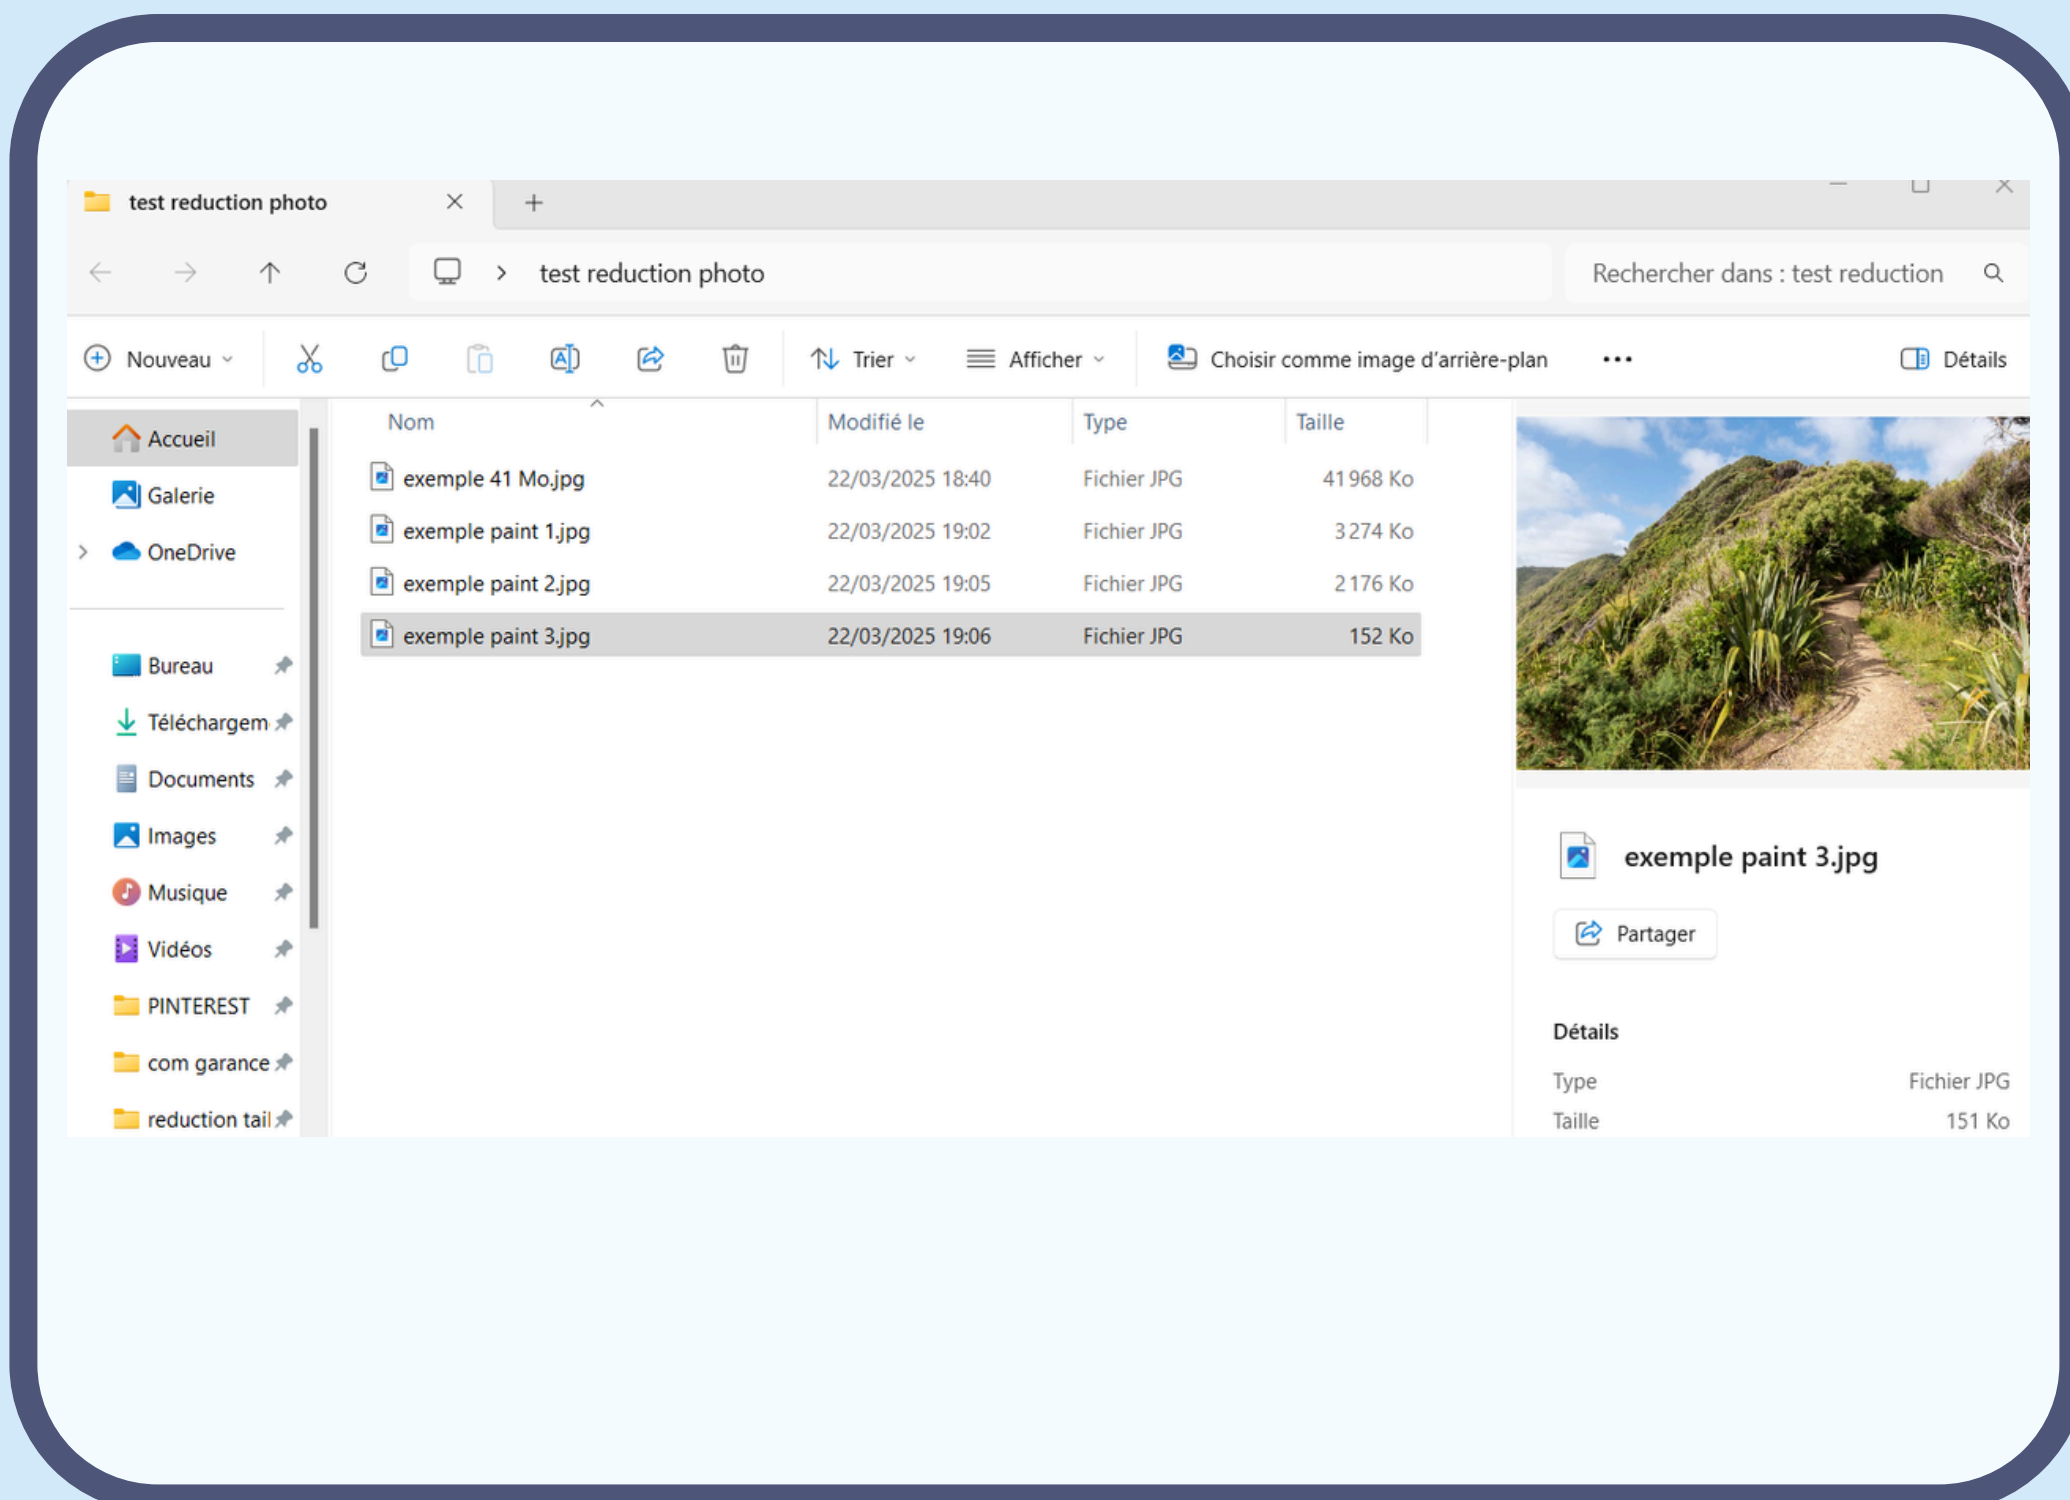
test reduction photo

test reduction photo

Rechercher dans : test reduction

Nouveau

Trier

Afficher

Choisir comme image d'arrière-plan

•••

Détails

Accueil

Galerie

OneDrive

Bureau

Téléchargem

Documents

Images

Musique

Vidéos

PINTEREST

com garance

reduction tail

| Nom | Modifié le | Type | Taille |
|---|---|---|---|
| exemple 41 Mo.jpg | 22/03/2025 18:40 | Fichier JPG | 41 968 Ko |
| exemple paint 1.jpg | 22/03/2025 19:02 | Fichier JPG | 3 274 Ko |
| exemple paint 2.jpg | 22/03/2025 19:05 | Fichier JPG | 2 176 Ko |
| exemple paint 3.jpg | 22/03/2025 19:06 | Fichier JPG | 152 Ko |

exemple paint 3.jpg

Partager

Détails

Type Fichier JPG

Taille 151 Ko